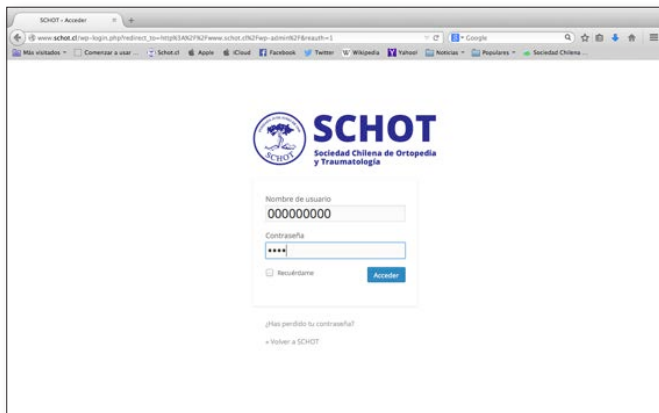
SCHOT › Acceder

www.schot.cl/wp-login.php?redirect_to=http%3A%2F%2Fwww.schot.cl%2Fwp-admin%2F&reauth=1

Google

Más visitados Comenzar a usar ... Schot.cl Apple iCloud Facebook Twitter Wikipedia Yahoo! Noticias Populares Sociedad Chilena ...

SCHOT
Sociedad Chilena de Ortopedia y Traumatología

SCHOT

Nombre de usuario
000000000

Contraseña
••••

Recuérdame

Acceder

¿Has perdido tu contraseña?

« Volver a SCHOT